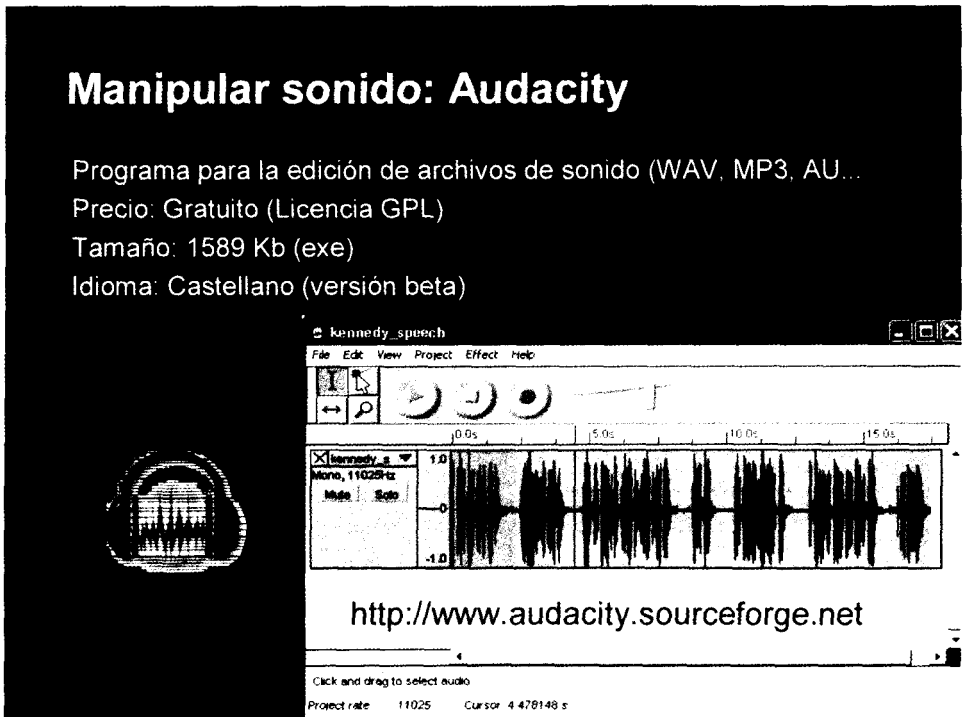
Manipular sonido: Audacity

Programa para la edición de archivos de sonido (WAV, MP3, AU...
Precio: Gratuito (Licencia GPL)
Tamaño: 1589 Kb (exe)
Idioma: Castellano (versión beta)

kennedy_speech

File Edit View Project Effect Help

0.0s 5.0s 10.0s 15.0s

kennedy_s
Mono, 11025Hz
Mute Solo

1.0
0
-1.0

http://www.audacity.sourceforge.net

Click and drag to select audio

Project rate 11025 Cursor 4.478148 s